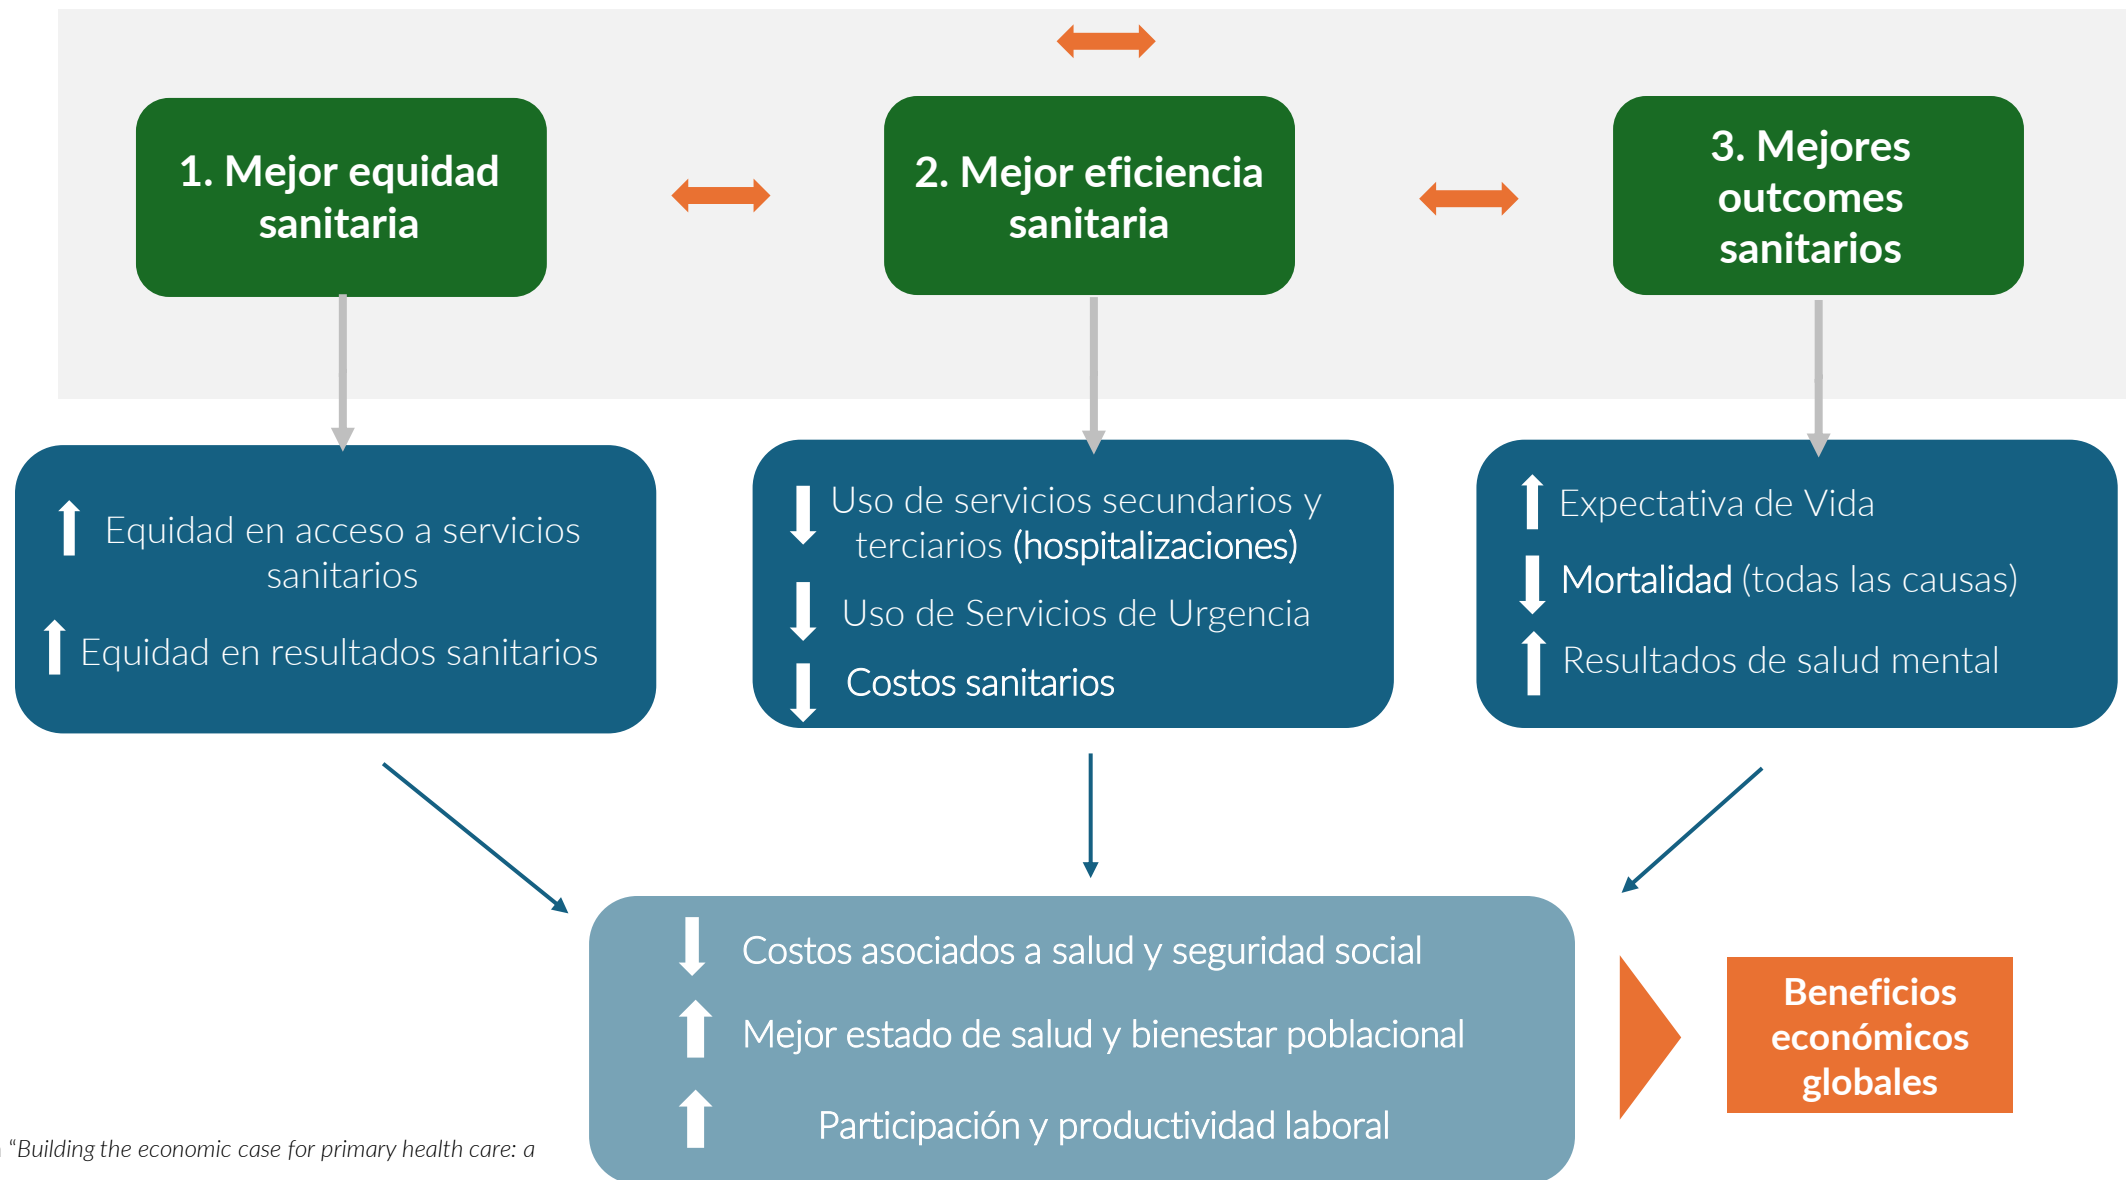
1. Mejor equidad sanitaria

2. Mejor eficiencia sanitaria

3. Mejores outcomes sanitarios

Equidad en acceso a servicios sanitarios

Equidad en resultados sanitarios

Uso de servicios secundarios y terciarios (hospitalizaciones)

Uso de Servicios de Urgencia

Costos sanitarios

Expectativa de Vida

Mortalidad (todas las causas)

Resultados de salud mental

Costos asociados a salud y seguridad social

Mejor estado de salud y bienestar poblacional

Participación y productividad laboral

Beneficios económicos globales

"Building the economic case for primary health care: a